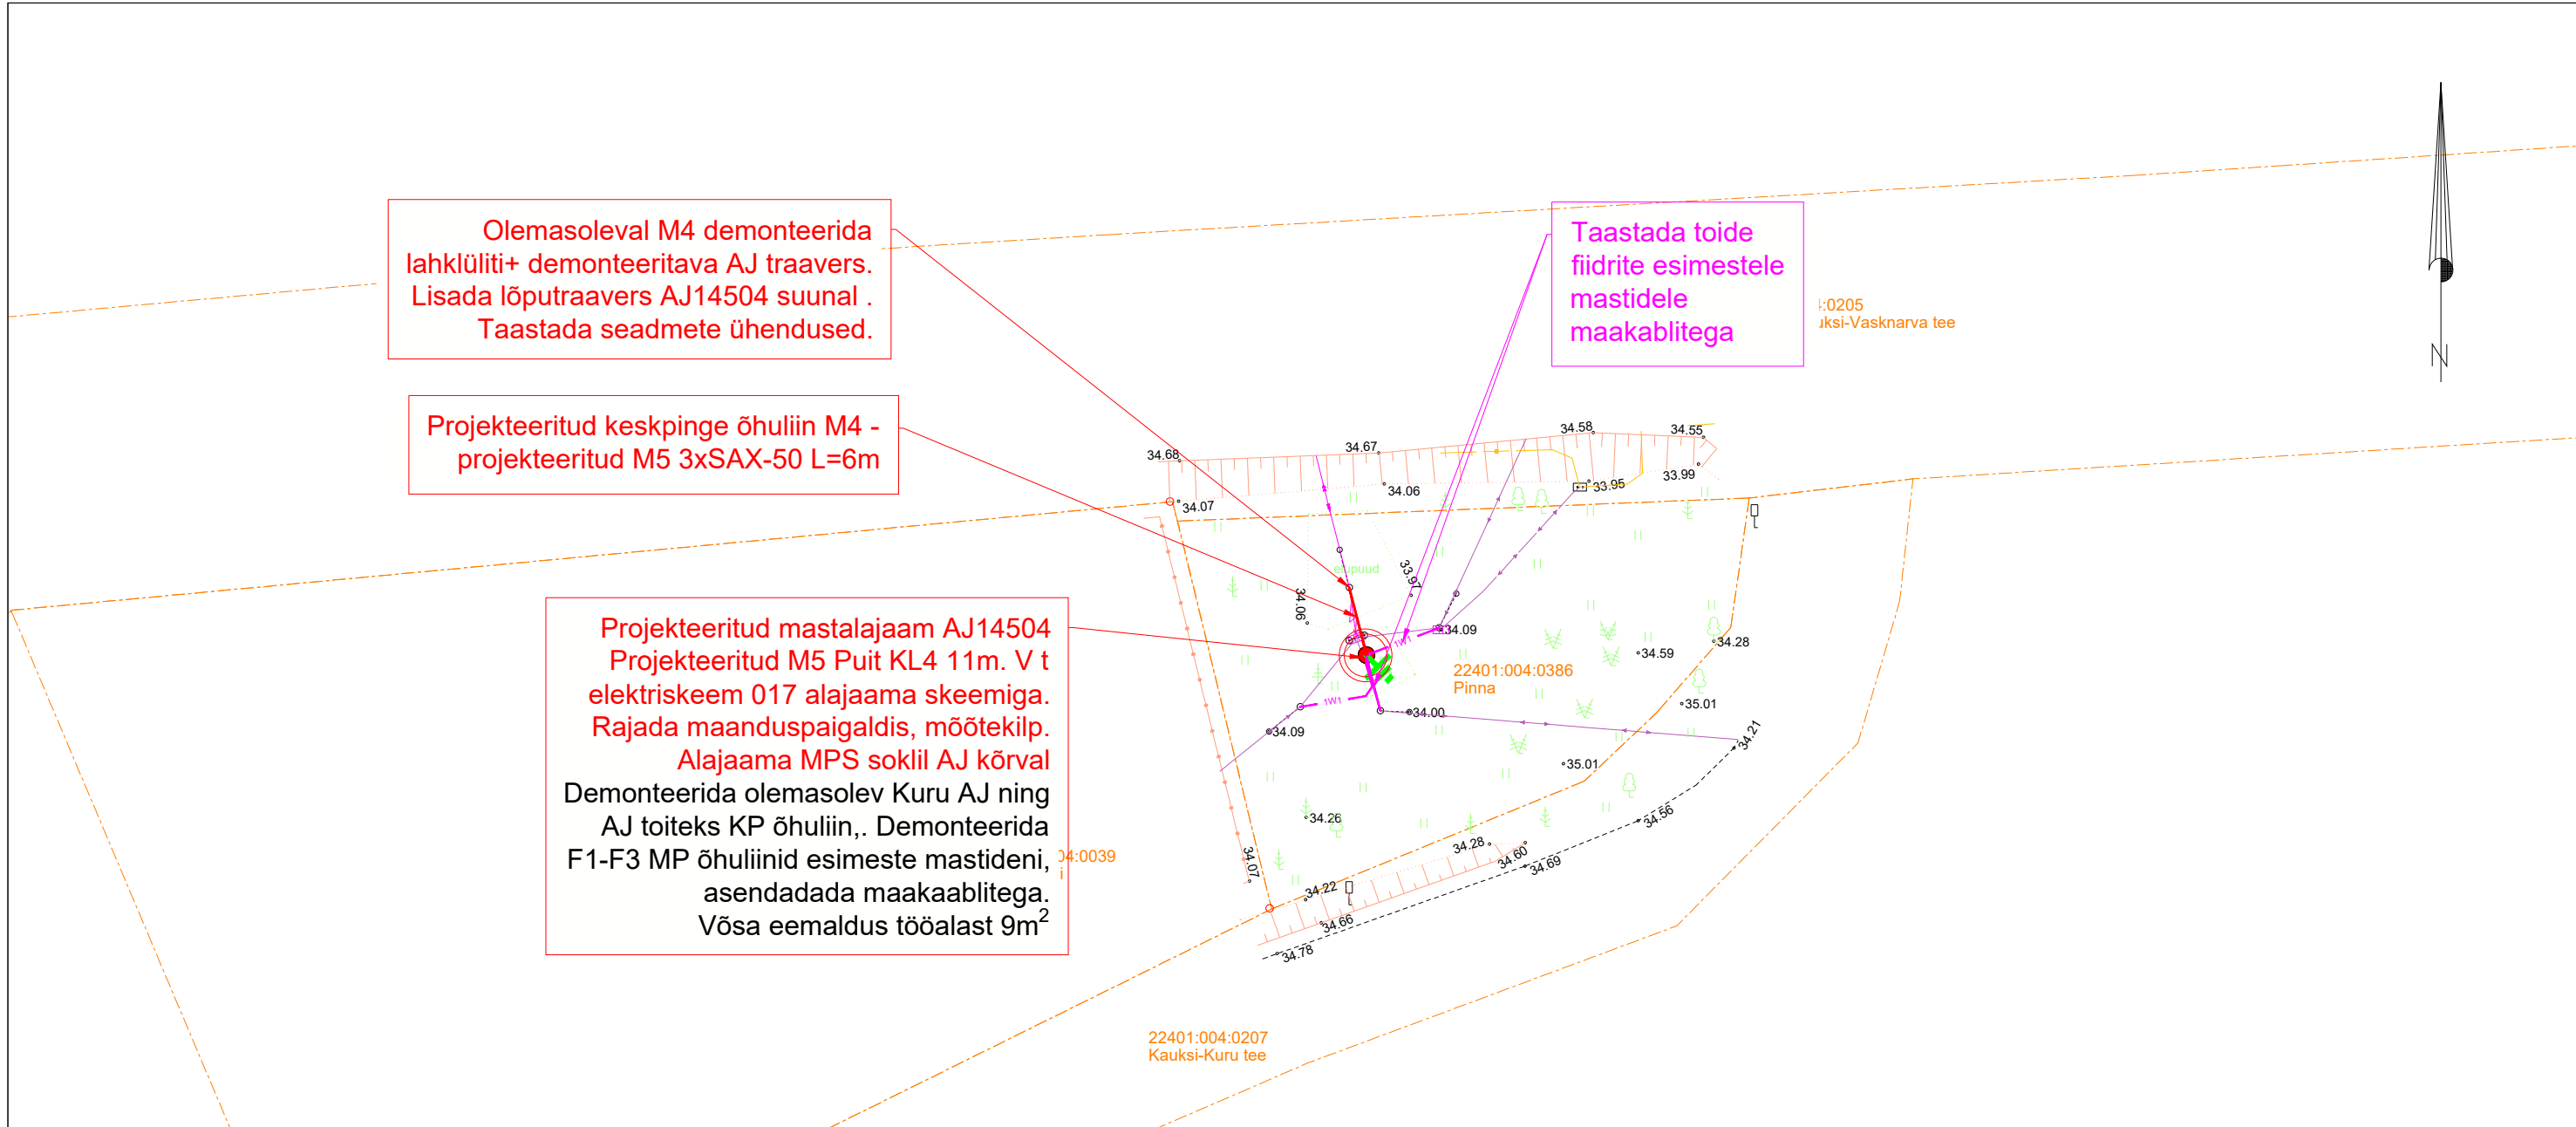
Olemasoleval M4 demonteerida lahklüliti+ demonteeritava AJ traavers. Lisada lõputraavers AJ14504 suunal . Taastada seadmete ühendused.

Projekteeritud keskpinge õhuliin M4 - projekteeritud M5 3xSAX-50 L=6m

Taastada toide fiidrite esimestele mastidele maakablitega

:0205
ıksi-Vasknarva tee

N

Projekteeritud mastalajaam AJ14504 Projekteeritud M5 Puit KL4 11m. V t elektriskeem 017 alajaama skeemiga. Rajada maanduspaigaldis, mõõtekilp. Alajaama MPS soklil AJ kõrval Demonteerida olemasolev Kuru AJ ning AJ toiteks KP õhuliin,. Demonteerida F1-F3 MP õhuliinid esimeste mastideni, asendadada maakaablitega. Võsa eemaldus tööalast 9m$^2$

34.68
34.67
34.58
34.55
34.06
33.95
33.99
34.07
34.06
33.97
34.09
34.28
34.59
22401:004:0386
Pinna
35.01
34.00
34.09
34.21
35.01
34.26
34.56
34.28
34.60
34.69
34.22
34.66
34.78
34.07
)4:0039
22401:004:0207
Kauksi-Kuru tee